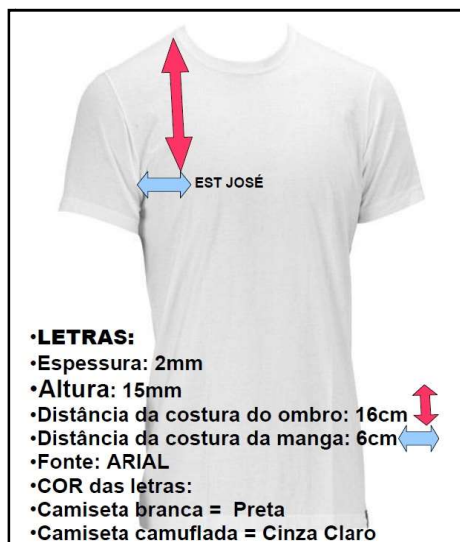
EST JOSÉ

•LETRAS:
•Espessura: 2mm
•Altura: 15mm
•Distância da costura do ombro: 16cm
•Distância da costura da manga: 6cm
•Fonte: ARIAL
•COR das letras:
•Camiseta branca = Preta
•Camiseta camuflada = Cinza Claro